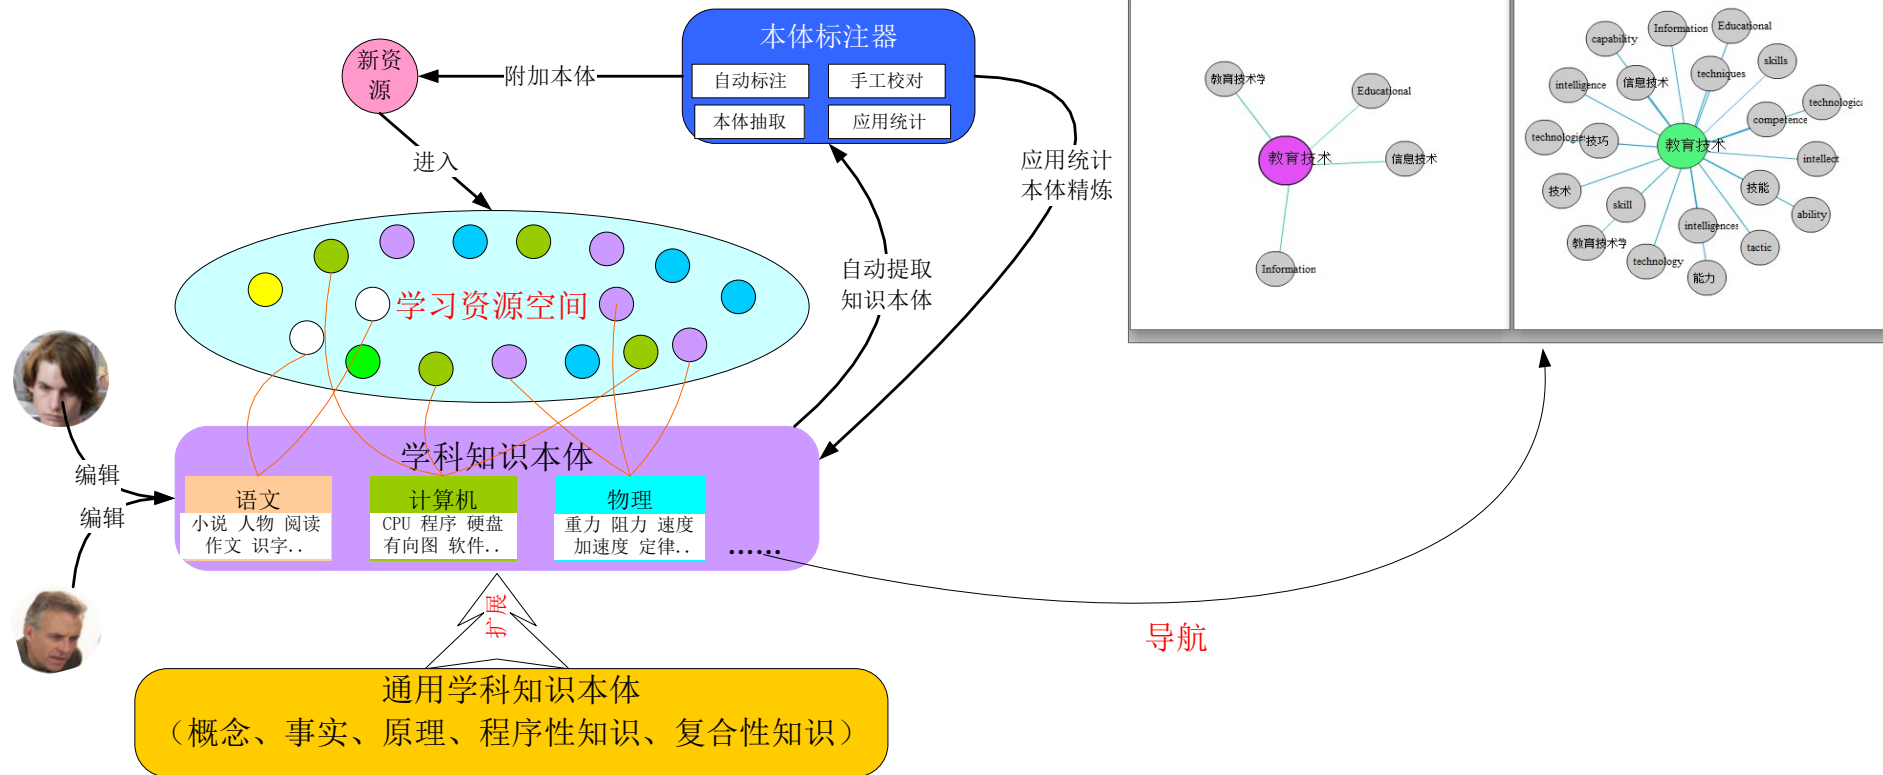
本体标注器
自动标注
手工校对
本体抽取
应用统计

新资源
附加本体
进入
应用统计
本体精炼
自动提取
知识本体

学习资源空间

学科知识本体
语文
小说 人物 阅读
作文 识字..
计算机
CPU 程序 硬盘
有向图 软件..
物理
重力 阻力 速度
加速度 定律..
......

编辑
编辑

扩展

通用学科知识本体
（概念、事实、原理、程序性知识、复合性知识）

导航

教育技术学
Educational
教育技术
信息技术
Information

capability
Information
Educational
skills
intelligence
信息技术
techniques
technologica
competence
technologies
技巧
教育技术
intellect
技术
技能
skill
ability
intelligences
tactic
教育技术学
technology
能力